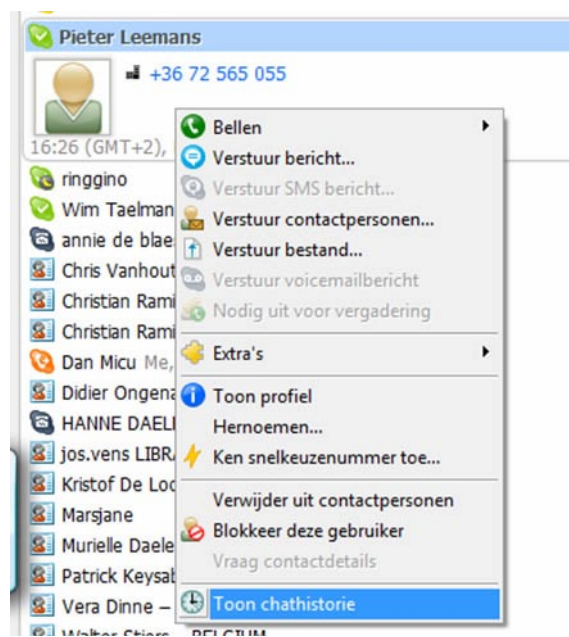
Pieter Leemans
+36 72 565 055
16:26 (GMT+2),
ringgino
Wim Taelman
annie de blae
Chris Vanhout
Christian Rami
Christian Rami
Dan Micu Me,
Didier Ongena
HANNE DAELI
jos.vens LIBR
Kristof De Loc
Marsjane
Murielle Daele
Patrick Keysab
Vera Dinne –
Walter Stiers – BELGIUM

Bellen
Verstuur bericht...
Verstuur SMS bericht...
Verstuur contactpersonen...
Verstuur bestand...
Verstuur voicemailbericht
Nodig uit voor vergadering
Extra's
Toon profiel
Hernoemen...
Ken snelkeuzenummer toe...
Verwijder uit contactpersonen
Blokkeer deze gebruiker
Vraag contactdetails
Toon chathistorie